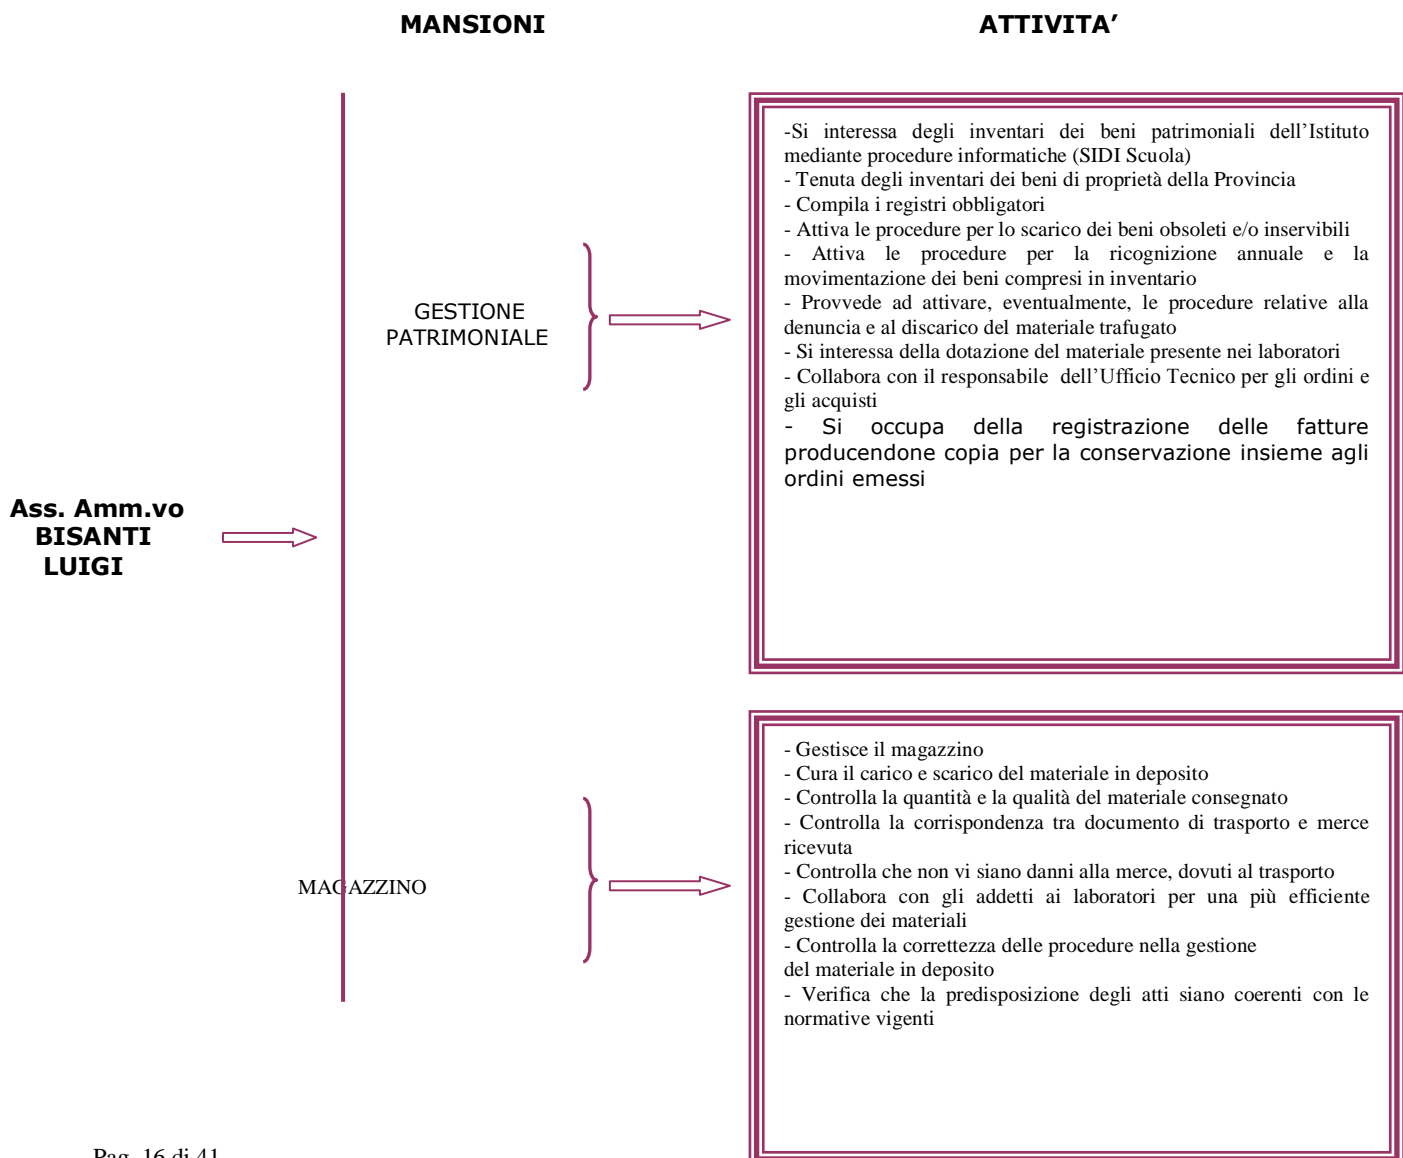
MANSIONI

ATTIVITA'

Ass. Amm.vo BISANTI LUIGI

GESTIONE PATRIMONIALE

-Si interessa degli inventari dei beni patrimoniali dell'Istituto mediante procedure informatiche (SIDI Scuola)
- Tenuta degli inventari dei beni di proprietà della Provincia
- Compila i registri obbligatori
- Attiva le procedure per lo scarico dei beni obsoleti e/o inservibili
- Attiva le procedure per la ricognizione annuale e la movimentazione dei beni compresi in inventario
- Provvede ad attivare, eventualmente, le procedure relative alla denuncia e al discarico del materiale trafugato
- Si interessa della dotazione del materiale presente nei laboratori
- Collabora con il responsabile dell'Ufficio Tecnico per gli ordini e gli acquisti
- Si occupa della registrazione delle fatture producendone copia per la conservazione insieme agli ordini emessi

MAGAZZINO

- Gestisce il magazzino
- Cura il carico e scarico del materiale in deposito
- Controlla la quantità e la qualità del materiale consegnato
- Controlla la corrispondenza tra documento di trasporto e merce ricevuta
- Controlla che non vi siano danni alla merce, dovuti al trasporto
- Collabora con gli addetti ai laboratori per una più efficiente gestione dei materiali
- Controlla la correttezza delle procedure nella gestione del materiale in deposito
- Verifica che la predisposizione degli atti siano coerenti con le normative vigenti

Pag. 16 di 41